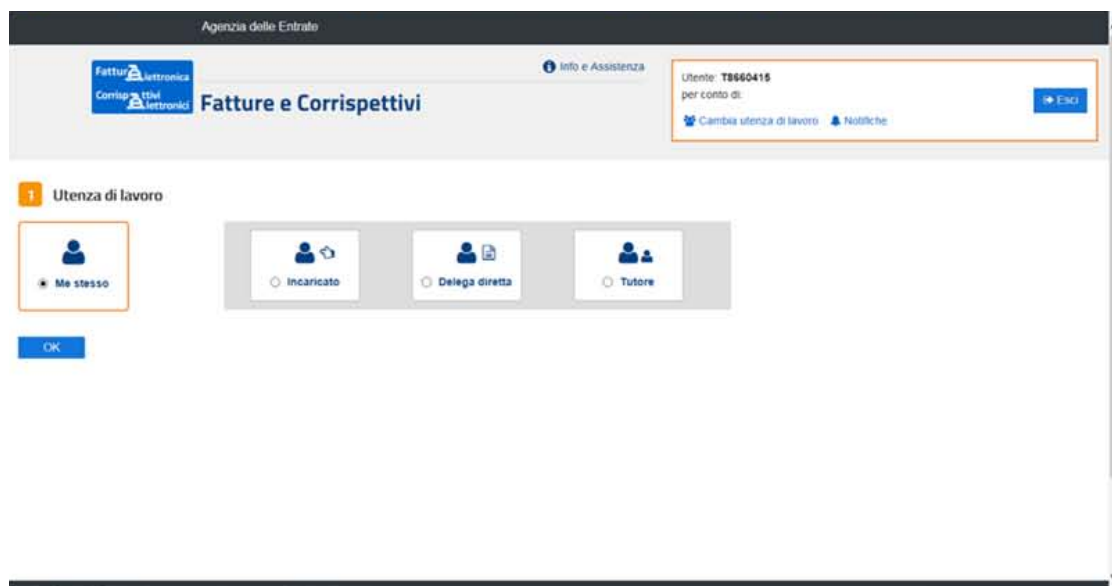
Agenzia delle Entrate

Fattura Elettronica
Corrispettivi Elettronici
Fatture e Corrispettivi

Info e Assistenza

Utente: T8660415
per conto di:
Cambia utenza di lavoro
Notifiche
Esci

1 Utenza di lavoro

Me stesso
Incaricato
Delega diretta
Tutore

OK